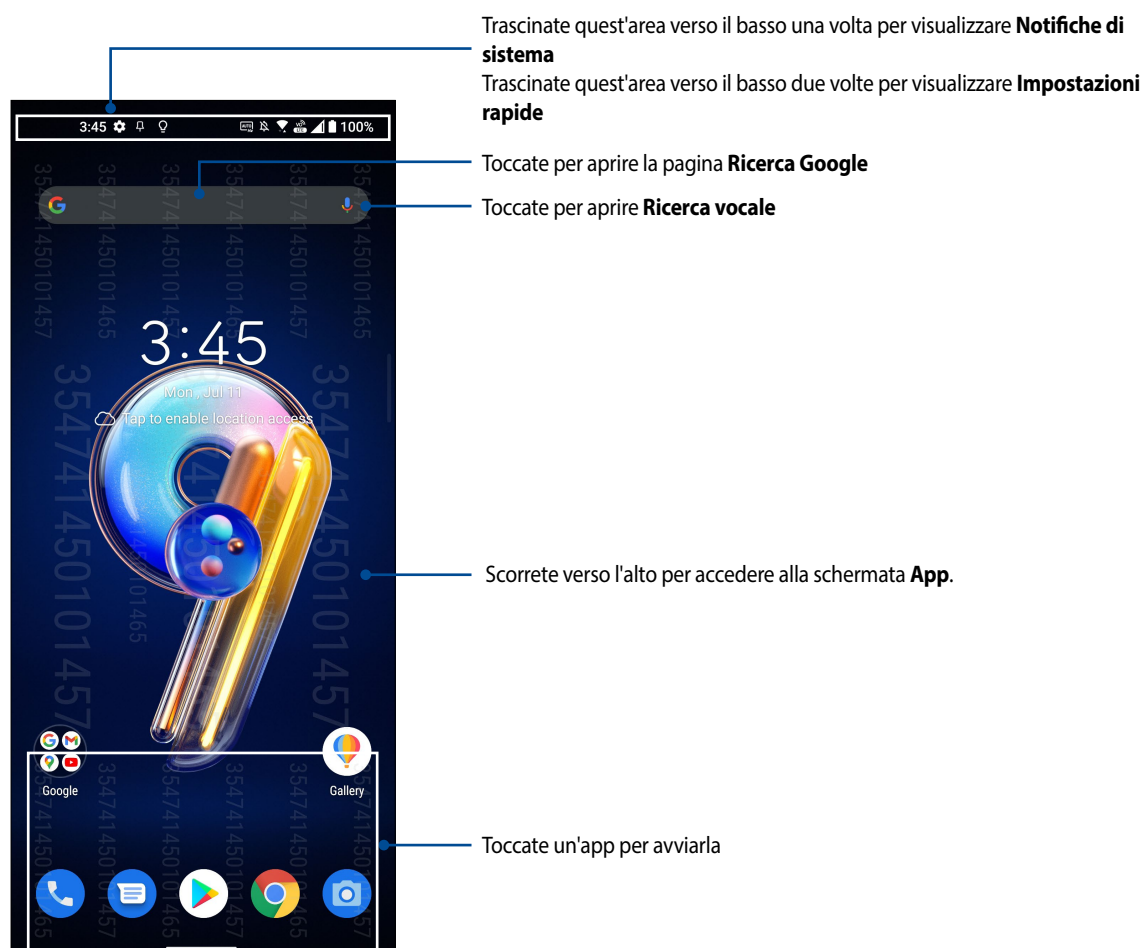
3:45

100%

3:45

Mon, Jul 11

Tap to enable location access

Google

Gallery

Trascinate quest'area verso il basso una volta per visualizzare **Notifiche di sistema**

Trascinate quest'area verso il basso due volte per visualizzare **Impostazioni rapide**

Toccate per aprire la pagina **Ricerca Google**

Toccate per aprire **Ricerca vocale**

Scorrete verso l'alto per accedere alla schermata **App**.

Toccate un'app per avviarla